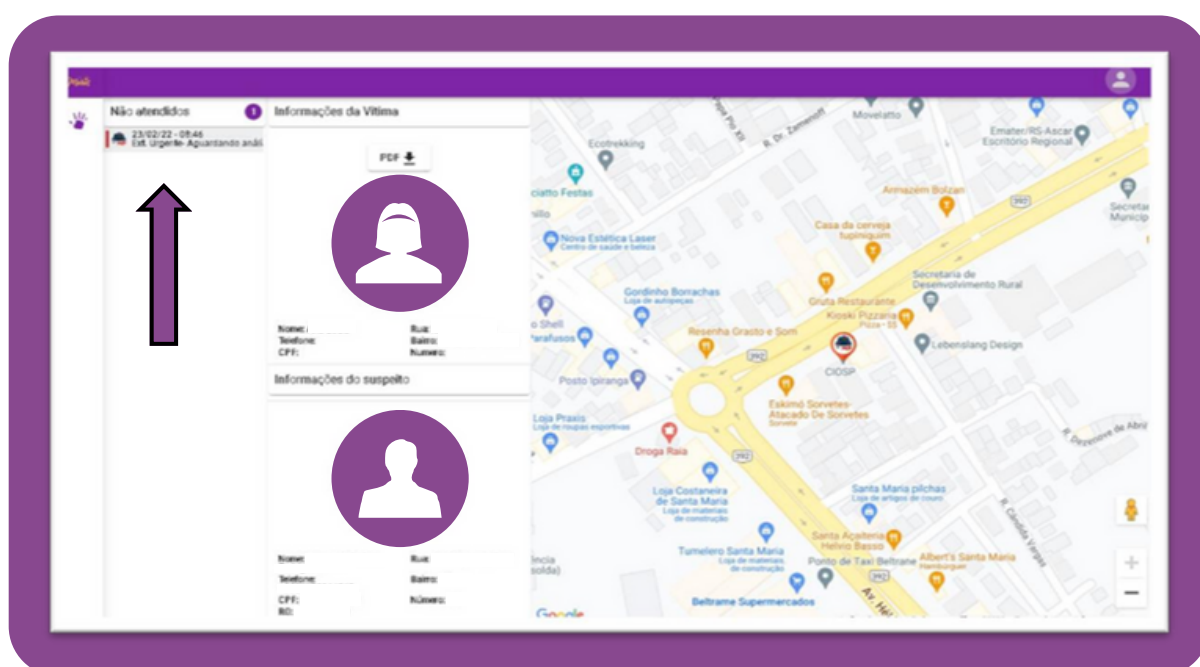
Psali

Não atendidos 1

23/02/22 - 08:46
Ext. Urgente- Aguardando anál

Informações da Vitima

PDF

Nome: Rua:
Telefone: Bairro:
CPF: Numero:

Informações do suspeito

Nome: Rua:
Telefone: Bairro:
CPF: Número:
RG:

Movelatto
Emater/RS-Ascar Escritório Regional
R. Dr. Zamenhoff
Ecotrekking
ciatto Festas
rillo
Armazem Bolzan
Secretaria Municip
Casa da cerveja tupiniquim
Nova Estética Laser Centro de saúde e beleza
Secretaria de Desenvolvimento Rural
Gordinho Borrachas Loja de autopeças
Gruta Restaurante
Kioski Pizzaria Pizza · $$
o Shell
Parafusos
Resenha Gracto e Som
Lebenslang Design
CIOSP
Posto Ipiranga
Eskimó Sorvetes-Atacado De Sorvetes Sorvete
Loja Praxis Loja de roupas esportivas
R. Dezenove de Abril
Droga Raia
Loja Costaneira de Santa Maria Loja de materiais de construção
Santa Maria pilchas Loja de artigos de couro
R. Cândida Vargas
Tumelero Santa Maria Loja de materiais de construção
Santa Açaiteria Helvio Basso
Ponto de Taxi Beltrane
Albert's Santa Maria Hamburguer
ência solda)
Beltrame Supermercados
Av. Hel
392
Google